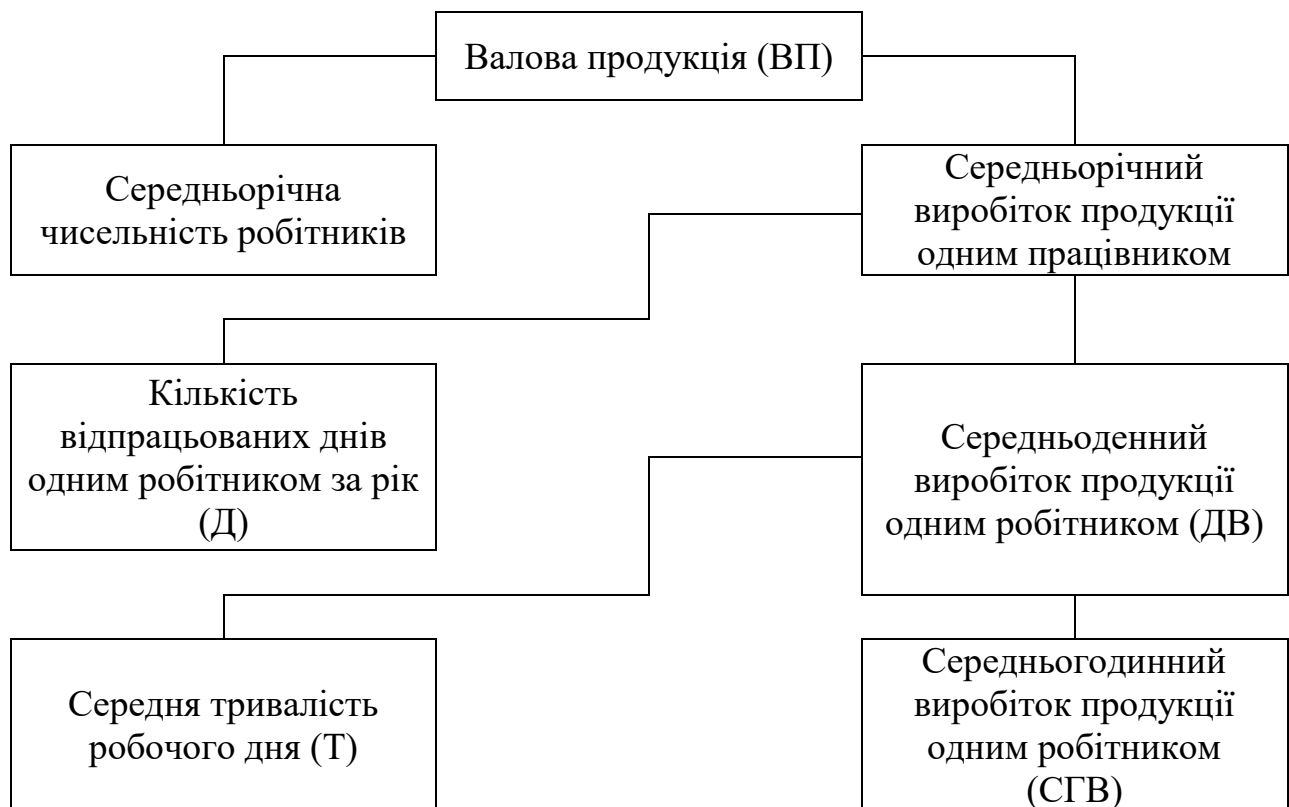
Валова продукція (ВП)

Середньорічна чисельність робітників

Середньорічний виробіток продукції одним працівником

Кількість відпрацьованих днів одним робітником за рік (Д)

Середньоденний виробіток продукції одним робітником (ДВ)

Середня тривалість робочого дня (Т)

Середньогодинний виробіток продукції одним робітником (СГВ)